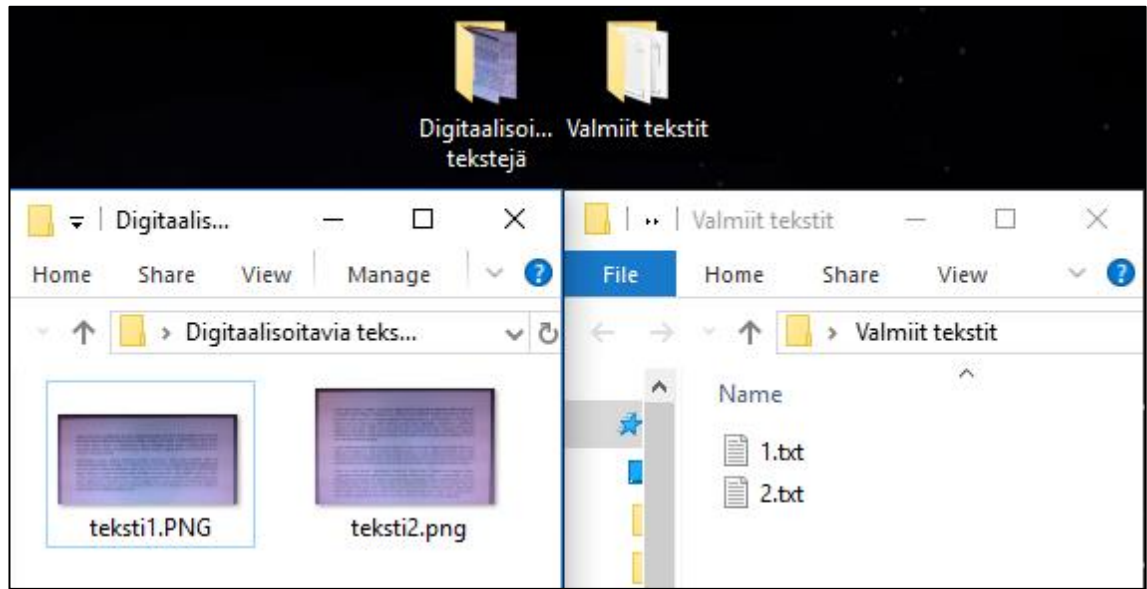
Digitaalisoi... tekstejä

Valmiit tekstit

Digitaalis...

Home Share View Manage

Digitaalisoitavia teks...

teksti1.PNG

teksti2.png

Valmiit tekstit

File Home Share View

Valmiit tekstit

Name

1.txt

2.txt